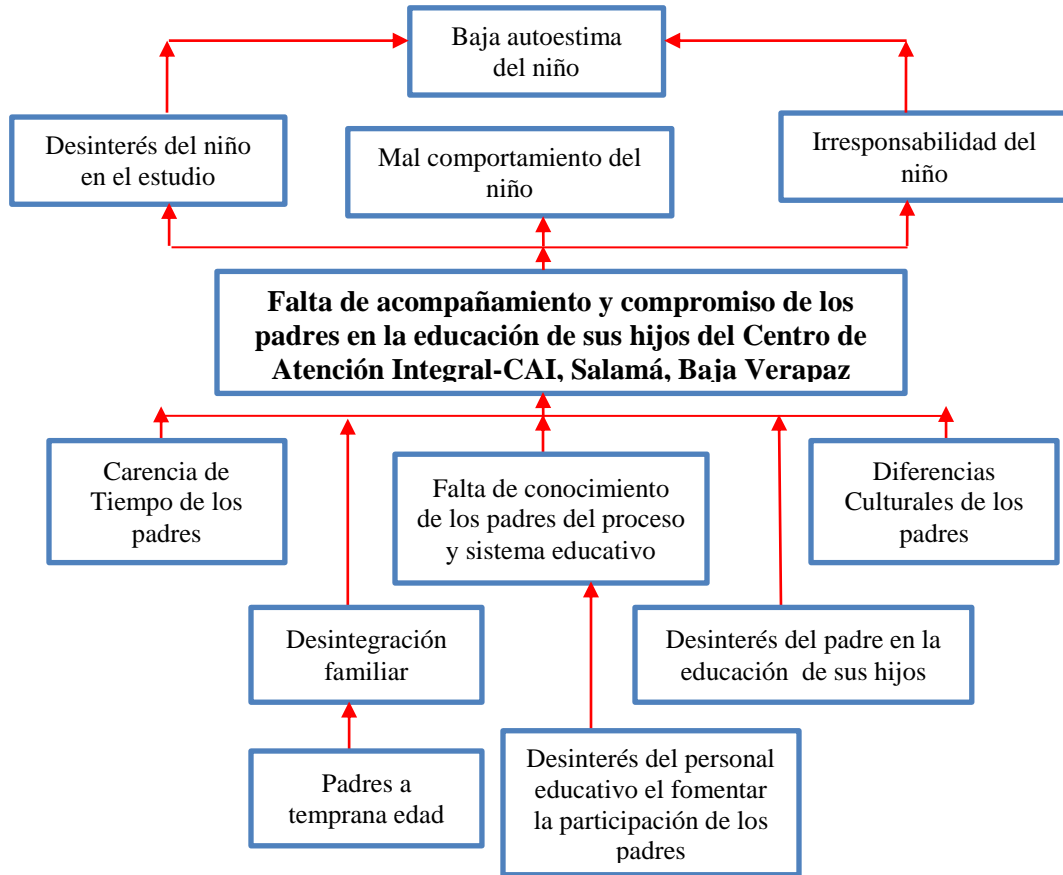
Baja autoestima del niño

Desinterés del niño en el estudio

Mal comportamiento del niño

Irresponsabilidad del niño

**Falta de acompañamiento y compromiso de los padres en la educación de sus hijos del Centro de Atención Integral-CAI, Salamá, Baja Verapaz**

Carencia de Tiempo de los padres

Falta de conocimiento de los padres del proceso y sistema educativo

Diferencias Culturales de los padres

Desintegración familiar

Desinterés del padre en la educación de sus hijos

Padres a temprana edad

Desinterés del personal educativo el fomentar la participación de los padres